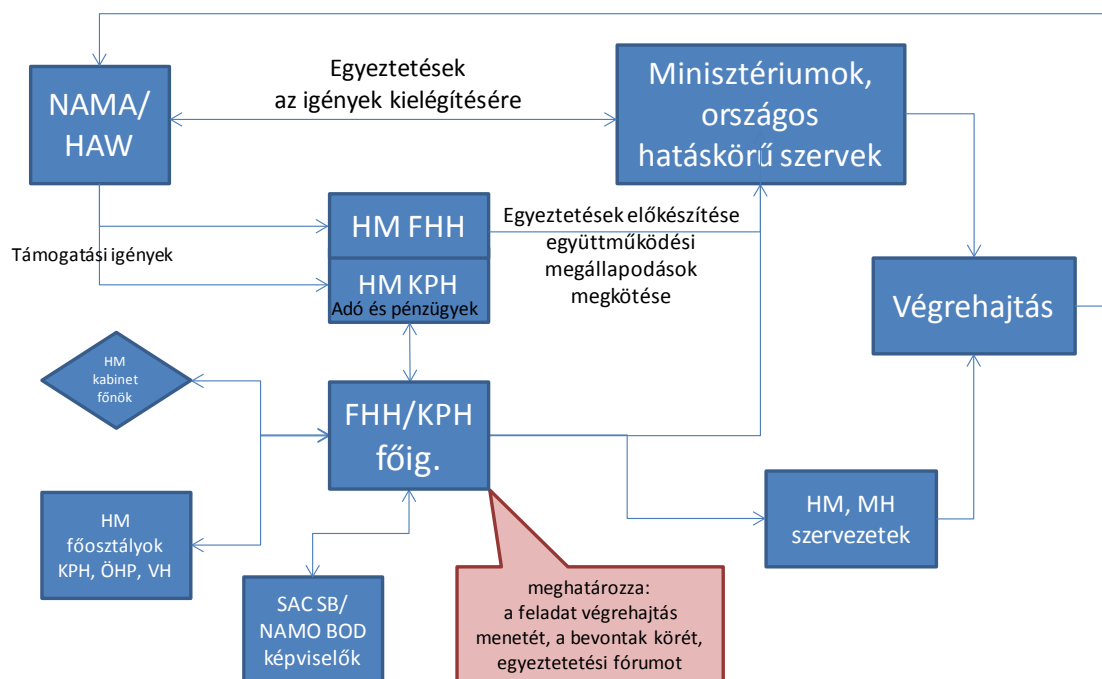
NAMA/ HAW

Egyeztetések az igények kielégítésére

Minisztériumok, országos hatáskörű szervek

HM FHH

Egyeztetések előkészítése együttműködési megállapodások megkötése

Támogatási igények

HM KPH
Adó és pénzügyek

Végrehajtás

HM kabinet főnök

FHH/KPH főig.

HM főosztályok KPH, ÖHP, VH

HM, MH szervezetek

SAC SB/ NAMO BOD képviselők

meghatározza: a feladat végrehajtás menetét, a bevontak körét, egyeztetetési fórumot